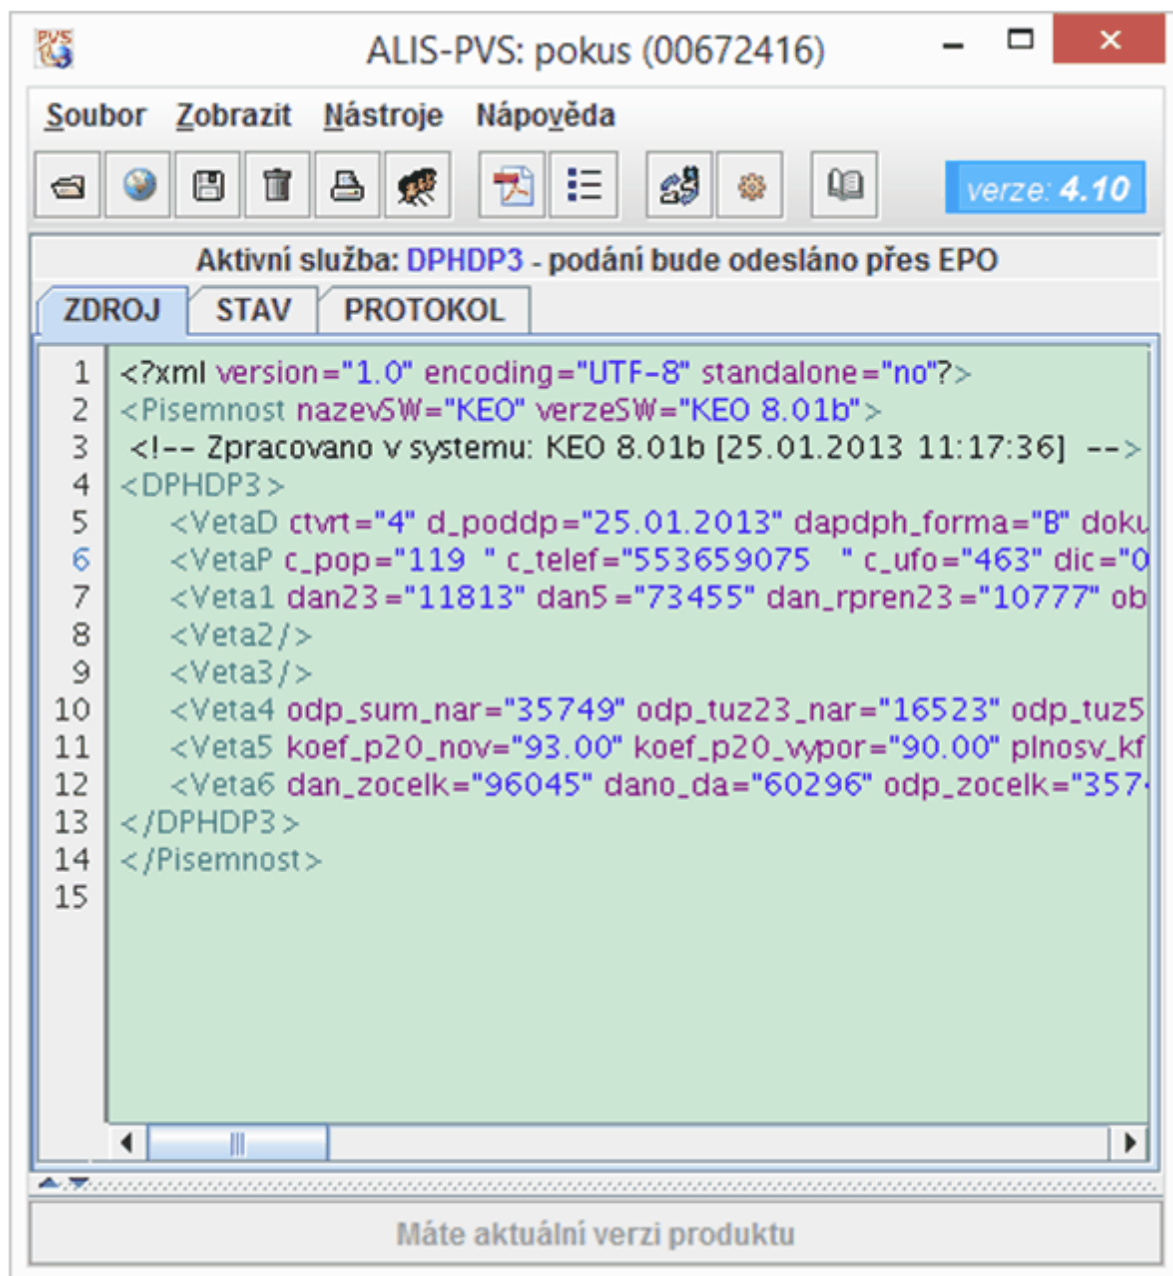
PVS
ALIS-PVS: pokus (00672416)

Soubor Zobrazit Nástroje Nápověda

verze: 4.10

Aktivní služba: DPHDP3 - podání bude odesláno přes EPO

ZDROJ STAV PROTOKOL

1 <?xml version="1.0" encoding="UTF-8" standalone="no"?>
2 <Pisemnost nazevSW="KEO" verzeSW="KEO 8.01b">
3 <!-- Zpracovano v systemu: KEO 8.01b [25.01.2013 11:17:36] -->
4 <DPHDP3>
5 <VetaD ctvrt="4" d_poddp="25.01.2013" dapdph_forma="B" doku
6 <VetaP c_pop="119 " c_telef="553659075 " c_ufo="463" dic="0
7 <Veta1 dan23="11813" dan5="73455" dan_rpren23="10777" ob
8 <Veta2/>
9 <Veta3/>
10 <Veta4 odp_sum_nar="35749" odp_tuz23_nar="16523" odp_tuz5
11 <Veta5 koef_p20_nov="93.00" koef_p20_vypor="90.00" plnosv_kf
12 <Veta6 dan_zocelk="96045" dano_da="60296" odp_zocelk="357
13 </DPHDP3>
14 </Pisemnost>
15

Máte aktuální verzi produktu